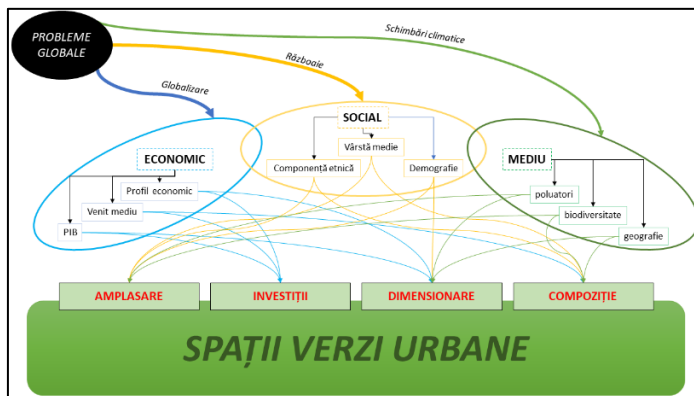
PROBLEME GLOBALE

Schimbări climatice

Războaie

Globalizare

SOCIAL

Vârstă medie

Componentă etnică

Demografie

ECONOMIC

Profil economic

Venit mediu

PIB

MEDIU

poluatori

biodiversitate

geografie

AMPLASARE

INVESTIȚII

DIMENSIONARE

COMPOZIȚIE

SPAȚII VERZI URBANE